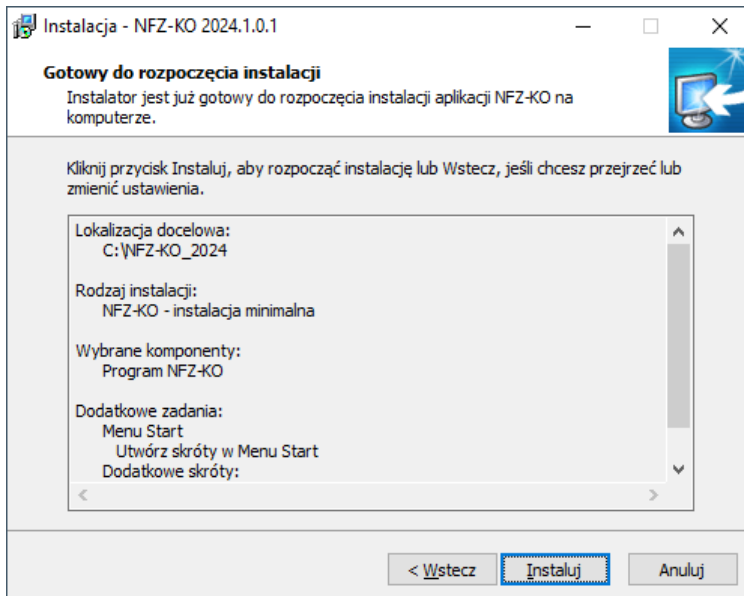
Instalacja - NFZ-KO 2024.1.0.1

Gotowy do rozpoczęcia instalacji

Instalator jest już gotowy do rozpoczęcia instalacji aplikacji NFZ-KO na komputerze.

Kliknij przycisk Instaluj, aby rozpocząć instalację lub Wstecz, jeśli chcesz przejrzeć lub zmienić ustawienia.

Lokalizacja docelowa:
C:\NFZ-KO_2024

Rodzaj instalacji:
NFZ-KO - instalacja minimalna

Wybrane komponenty:
Program NFZ-KO

Dodatkowe zadania:
Menu Start
Utwórz skróty w Menu Start
Dodatkowe skróty:

< Wstecz
Instaluj
Anuluj